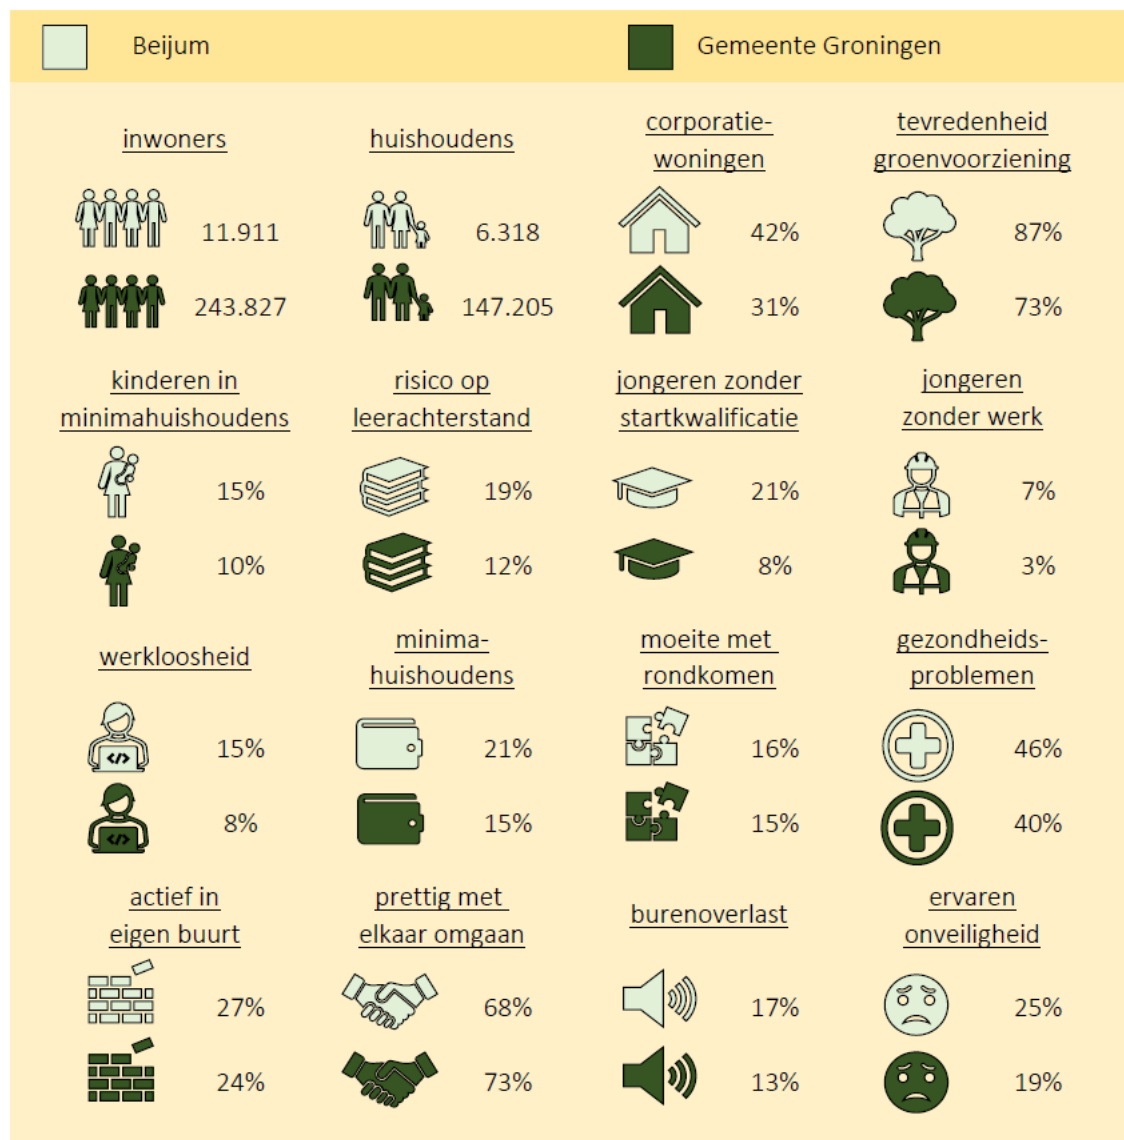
Beijum

Gemeente Groningen

inwoners

11.911

243.827

huishoudens

6.318

147.205

corporatie-woningen

42%

31%

tevredenheid groenvoorziening

87%

73%

kinderen in minimahuishoudens

15%

10%

risico op leerachterstand

19%

12%

jongeren zonder startkwalificatie

21%

8%

jongeren zonder werk

7%

3%

werkloosheid

15%

8%

minima-huishoudens

21%

15%

moeite met rondkomen

16%

15%

gezondheids-problemen

46%

40%

actief in eigen buurt

27%

24%

prettig met elkaar omgaan

68%

73%

burenoverlast

17%

13%

ervaren onveiligheid

25%

19%